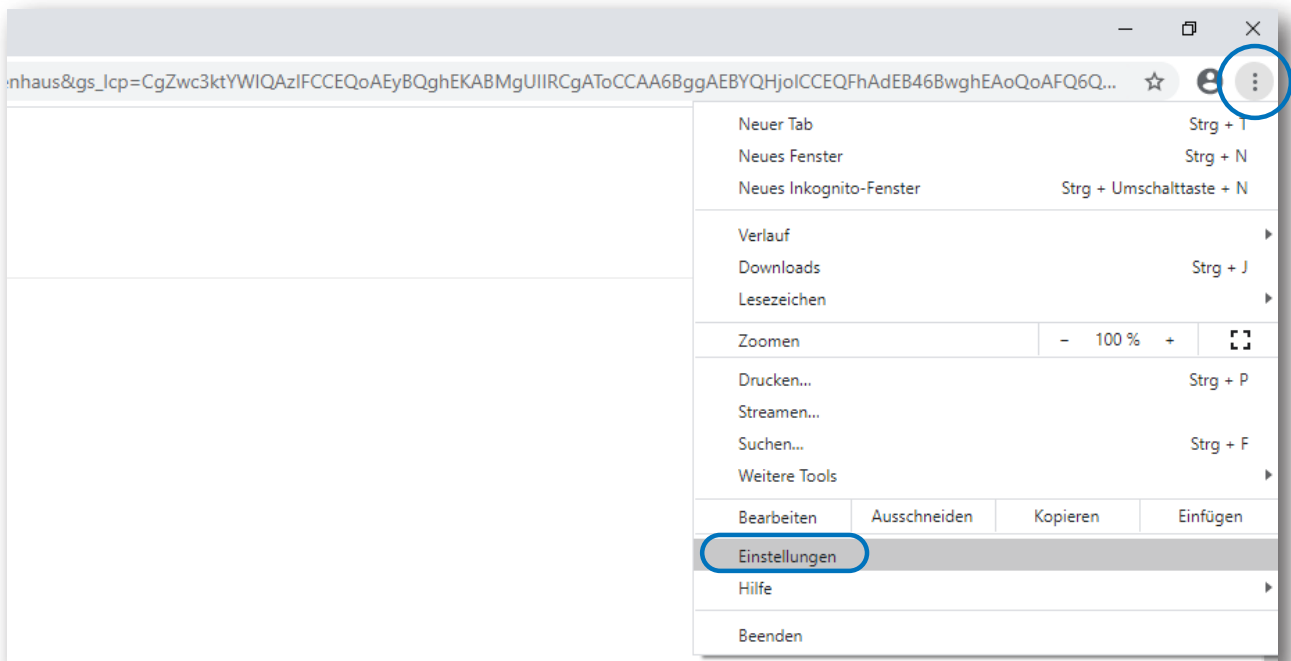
enhaus&gs_lcp=CgZwc3ktYWlQAzIFCCEQoAEyBQghEKABMgUIIRCgAToCCAA6BggAEBYQHjoICCEQFhAdEB46BwghEAoQoAFQ6Q...

Neuer Tab Strg + T
Neues Fenster Strg + N
Neues Inkognito-Fenster Strg + Umschalttaste + N

Verlauf
Downloads Strg + J
Lesezeichen

Zoomen – 100 % +

Drucken... Strg + P
Streamen...
Suchen... Strg + F
Weitere Tools

Bearbeiten Ausschneiden Kopieren Einfügen

Einstellungen
Hilfe

Beenden